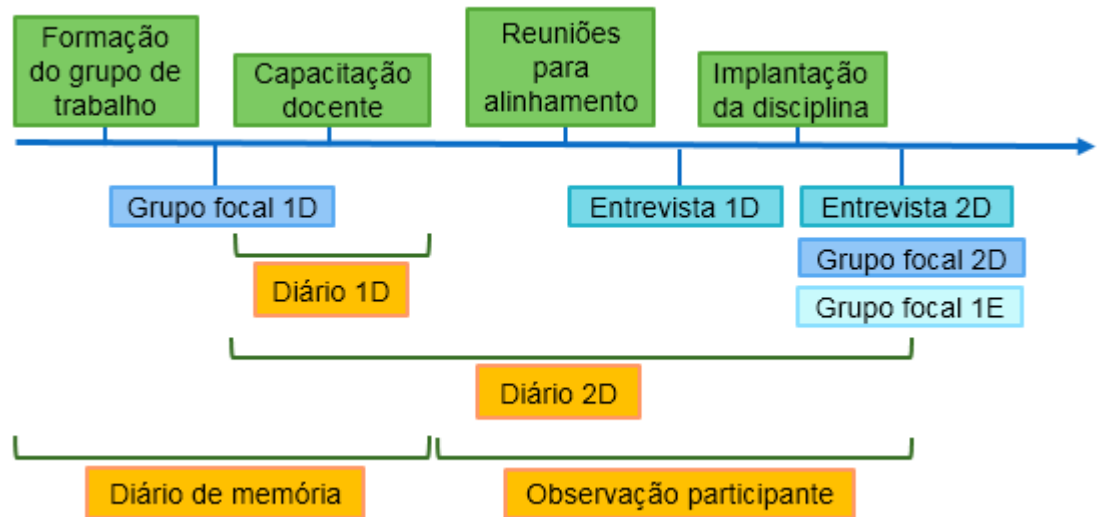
Formação do grupo de trabalho

Capacitação docente

Reuniões para alinhamento

Implantação da disciplina

Grupo focal 1D

Entrevista 1D

Entrevista 2D

Grupo focal 2D

Grupo focal 1E

Diário 1D

Diário 2D

Diário de memória

Observação participante